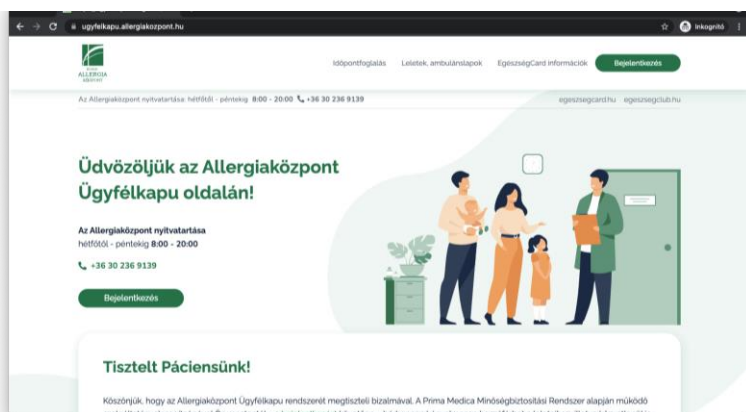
ugyfelkapu.allergiakozpont.hu

Inkognitó

PRIMA ALLERGIA KÖZPONT

Időpontfoglalás   Leletek, ambulánslapok   EgészségCard információk   Bejelentkezés

Az Allergiaközpont nyitvatartása: hétfőtől - péntekig 8:00 - 20:00 +36 30 236 9139

egeszsegcard.hu   egeszsegclub.hu

Üdvözöljük az Allergiaközpont Ügyfélkapu oldalán!

Az Allergiaközpont nyitvatartása
hétfőtől - péntekig 8:00 - 20:00

+36 30 236 9139

Bejelentkezés

Tisztelt Páciensünk!

Köszönjük, hogy az Allergiaközpont Ügyfélkapu rendszerét megtiszteli bizalmával. A Prima Medica Minőségbiztosítási Rendszer alapján működő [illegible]